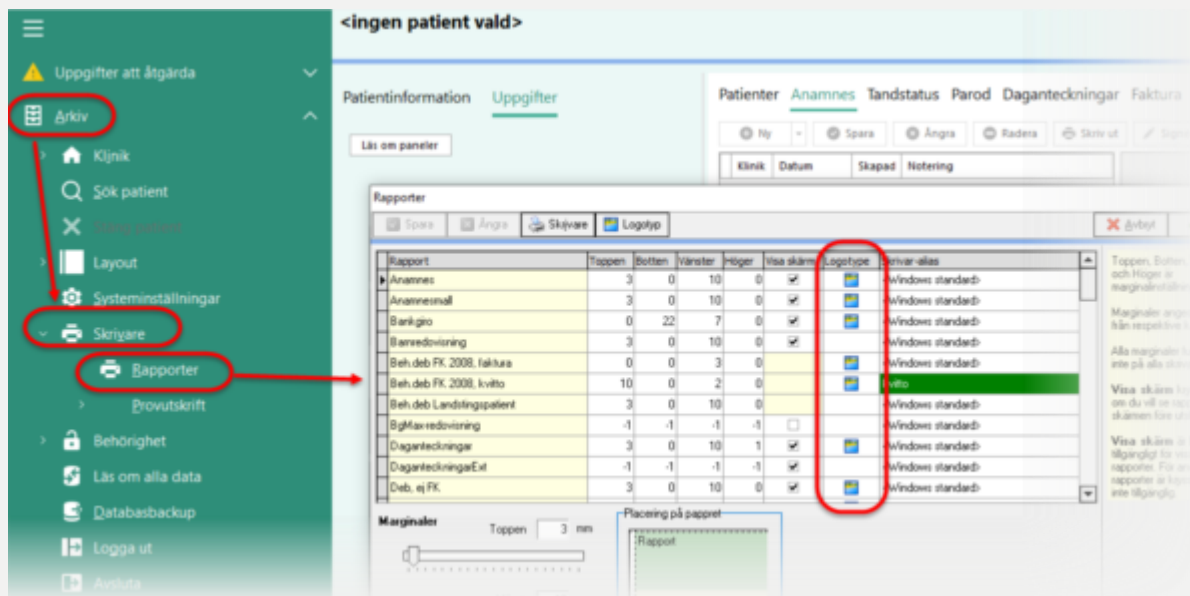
<ingen patient vald>

Uppgifter att åtgärda

Arkiv

Klinik

Sök patient

Stäng patient

Layout

Systeminställningar

Skrivare

Rapporter

Provutskrift

Behörighet

Läs om alla data

Databasbackup

Logga ut

Avsluta

Patientinformation Uppgifter

Läs om paneler

Patienter Anamnes Tandstatus Parod Daganteckningar Faktura

Ny Spara Ångra Radera Skriv ut Signe

Klinik Datum Skapad Notering

Rapporter

Spara Ångra Skrivare Logotyp Avbryt

| Rapport | Toppen | Botten | Vänster | Höger | Visa skärm | Logotype | Skrivar-alias |
|---|---|---|---|---|---|---|---|
| Anamnes | 3 | 0 | 10 | 0 | ✔ | | <Windows standard> |
| Anamnesmall | 3 | 0 | 10 | 0 | ✔ | | <Windows standard> |
| Bankgiro | 0 | 22 | 7 | 0 | ✔ | | <Windows standard> |
| Barnredovisning | 3 | 0 | 10 | 0 | ✔ | | <Windows standard> |
| Beh.deb FK 2008, faktura | 0 | 0 | 3 | 0 | | | <Windows standard> |
| Beh.deb FK 2008, kvitto | 10 | 0 | 2 | 0 | | | Kvitto |
| Beh.deb Landstingspatient | 3 | 0 | 10 | 0 | | | <Windows standard> |
| BgMax-redovisning | -1 | -1 | -1 | -1 | ☐ | | <Windows standard> |
| Daganteckningar | 3 | 0 | 10 | 1 | ✔ | | <Windows standard> |
| DaganteckningarExt | -1 | -1 | -1 | -1 | ✔ | | <Windows standard> |
| Deb, ej FK | 3 | 0 | 10 | 0 | ✔ | | <Windows standard> |

Toppen, Botten, och Höger is marginalinställning

Marginaler angivna från respektive

Alla marginaler inte på alla sidor

Visa skärm om du vill se rapp skärmen före ut

Visa skärm är tillgängligt för rapporter. För an rapporter är logot inte tillgänglig

Marginaler

Toppen 3 mm

Placering på pappret

Rapport